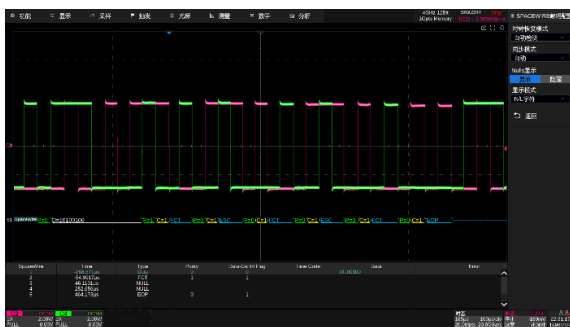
文件 显示 采样 触发 光标 测量 数学 分析

SPACEWIRE解码配置
时钟恢复模式
自动恢复
同步模式
自动
Null显示
显示 隐藏
显示格式
NUL字符
返回

SpaceWire

| SpaceWire | Time | Type | Parity | Data-Ctrl-Flag | Time Code | Data | Error |
|---|---|---|---|---|---|---|---|
| 1 | -394.01μs | Data | | | | 00 0000 | |
| 2 | -54.9637μs | FCT | 1 | 1 | | | |
| 3 | 46.1331μs | NULL | | | | | |
| 4 | 251.59μs | NULL | | | | | |
| 5 | 464.178μs | EOP | 0 | 1 | | | |